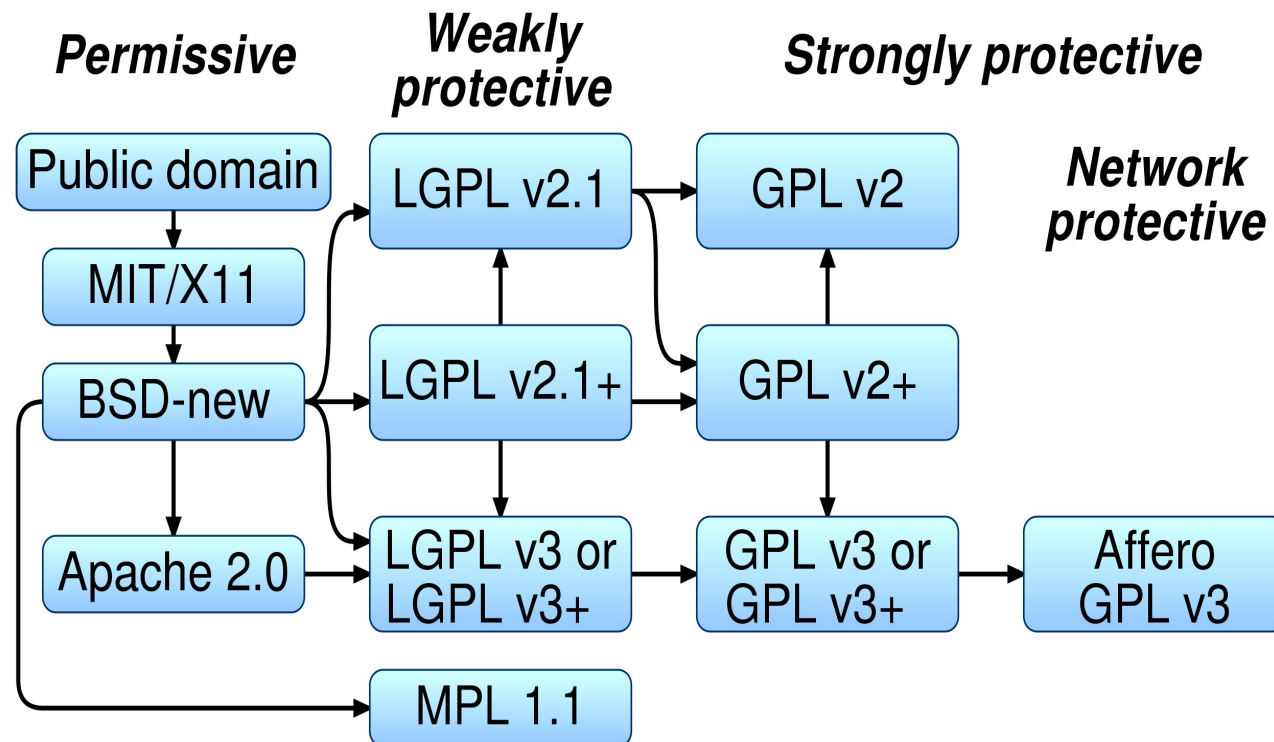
Permissive

Weakly protective

Strongly protective

Network protective

Public domain

MIT/X11

BSD-new

Apache 2.0

LGPL v2.1

LGPL v2.1+

LGPL v3 or LGPL v3+

MPL 1.1

GPL v2

GPL v2+

GPL v3 or GPL v3+

Affero GPL v3